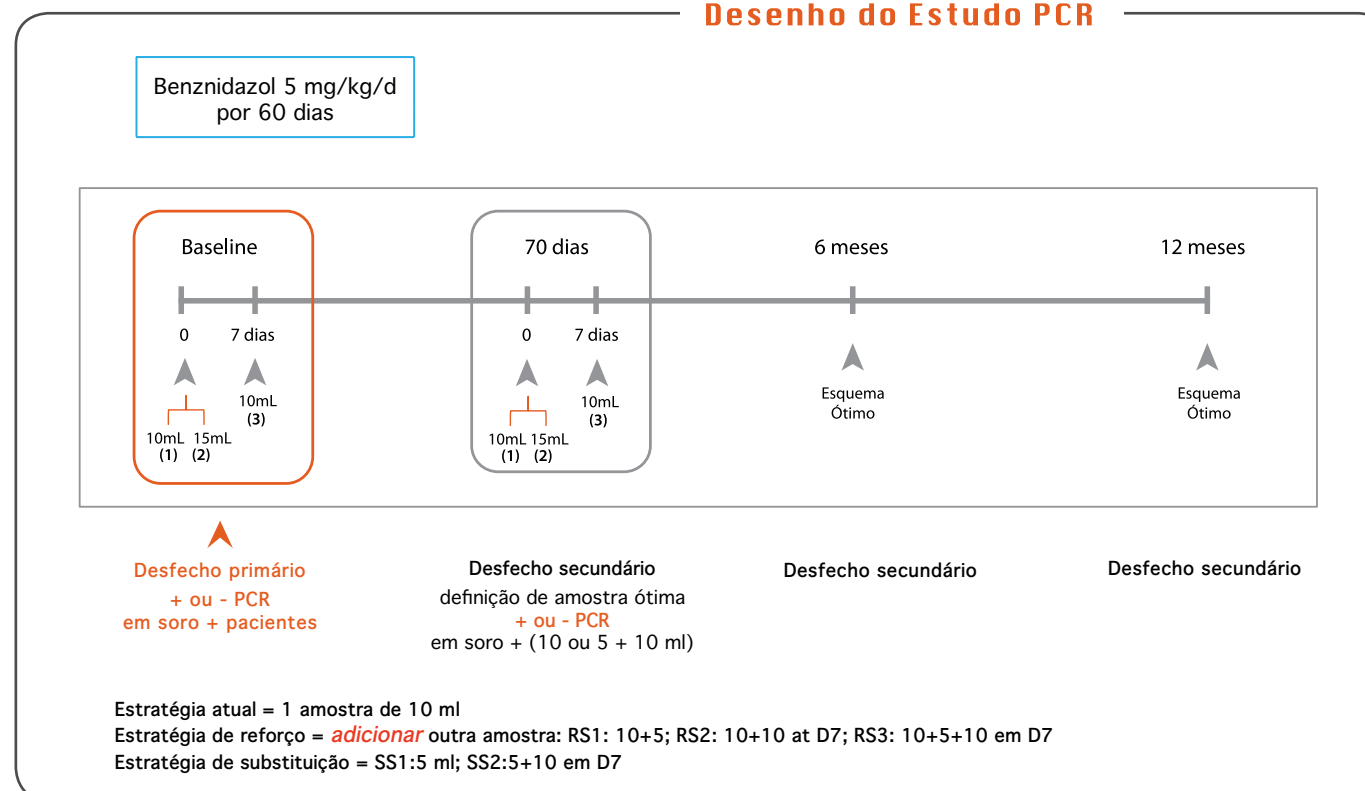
Desenho do Estudo PCR

Benznidazol 5 mg/kg/d
por 60 dias

Baseline

0 7 dias

10mL
(3)

10mL 15mL
(1) (2)

70 dias

0 7 dias

10mL
(3)

10mL 15mL
(1) (2)

6 meses

Esquema
Ótimo

12 meses

Esquema
Ótimo

Desfecho primário
+ ou - PCR
em soro + pacientes

Desfecho secundário
definição de amostra ótima
+ ou - PCR
em soro + (10 ou 5 + 10 ml)

Desfecho secundário

Desfecho secundário

Estratégia atual = 1 amostra de 10 ml
Estratégia de reforço = adicionar outra amostra: RS1: 10+5; RS2: 10+10 at D7; RS3: 10+5+10 em D7
Estratégia de substituição = SS1:5 ml; SS2:5+10 em D7